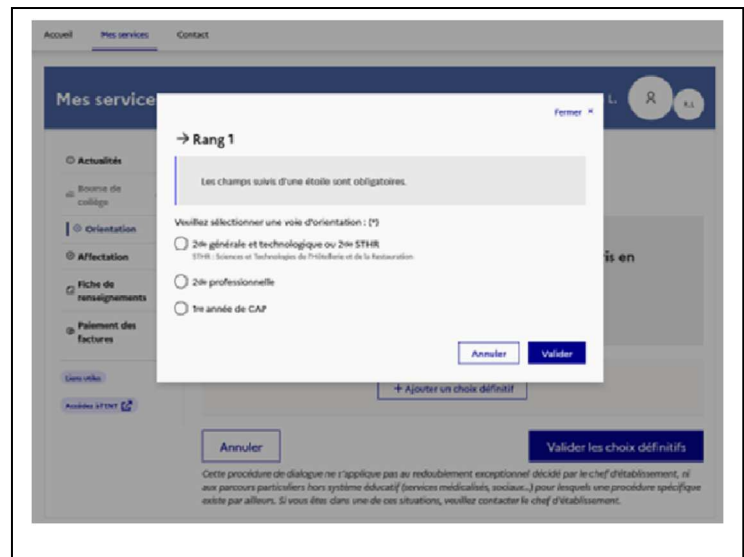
Accueil Mes services Contact

Mes service

L.

K.L

Actualités

Bourse de collège

Orientation

Affectation

Fiche de renseignements

Paiement des factures

Liens utiles

Accéder à l'ENT

Fermer ×

→ Rang 1

Les champs suivis d'une étoile sont obligatoires.

Veuillez sélectionner une voie d'orientation : (*)

2de générale et technologique ou 2de STHR
STHR : Sciences et Technologies de l'Hôtellerie et de la Restauration

2de professionnelle

1re année de CAP

Annuler Valider

is en

+ Ajouter un choix définitif

Annuler

Valider les choix définitifs

Cette procédure de dialogue ne s'applique pas au redoublement exceptionnel décidé par le chef d'établissement, ni aux parcours particuliers hors système éducatif (services médicalisés, sociaux...) pour lesquels une procédure spécifique existe par ailleurs. Si vous êtes dans une de ces situations, veuillez contacter le chef d'établissement.